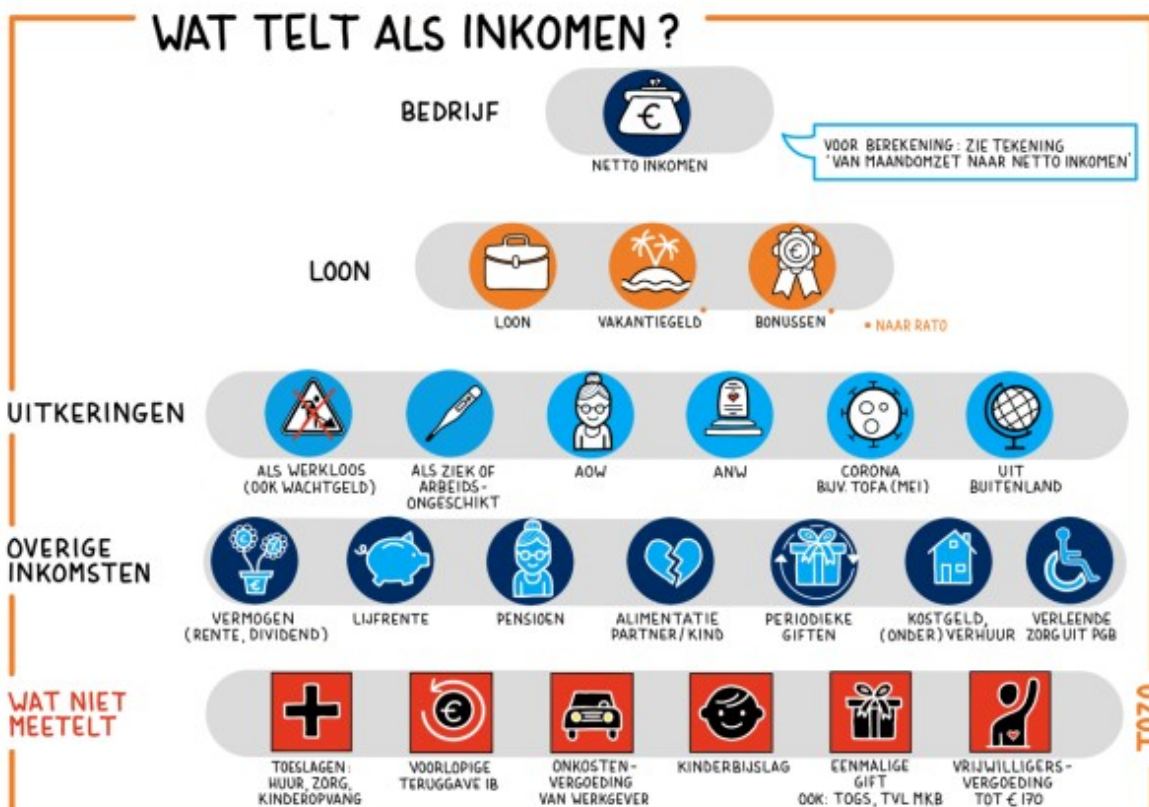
WAT TELT ALS INKOMEN ?

BEDRIJF

NETTO INKOMEN

VOOR BEREKENING: ZIE TEKENING 'VAN MAANDOMZET NAAR NETTO INKOMEN'

LOON

LOON

VAKANTIEGELD*

BONUSSEN*

* NAAR RATO

UITKERINGEN

ALS WERKLOOS (OOK WACHTGELD)

ALS ZIEK OF ARBEIDSONGESCHIKT

AOW

ANW

CORONA BIJV. TOFA (MEI)

UIT BUITENLAND

OVERIGE INKOMSTEN

VERMOGEN (RENTE, DIVIDEND)

LIJFRENTE

PENSIOEN

ALIMENTATIE PARTNER / KIND

PERIODIEKE GIFTEN

KOSTGELD, (ONDER) VERHUUR

VERLEENDE ZORG UIT PGB

WAT NIET MEETELT

TOESLAGEN: HUUR, ZORG, KINDEROPVANG

VOORLOPIGE TERUGGAVE IB

ONKOSTENVERGOEDING VAN WERKGEVER

KINDERBIJSLAG

EENMALIGE GIFT OOK: TOGS, TVL MKB

VRIJWILLIGERSVERGOEDING TOT € 170

TOZO